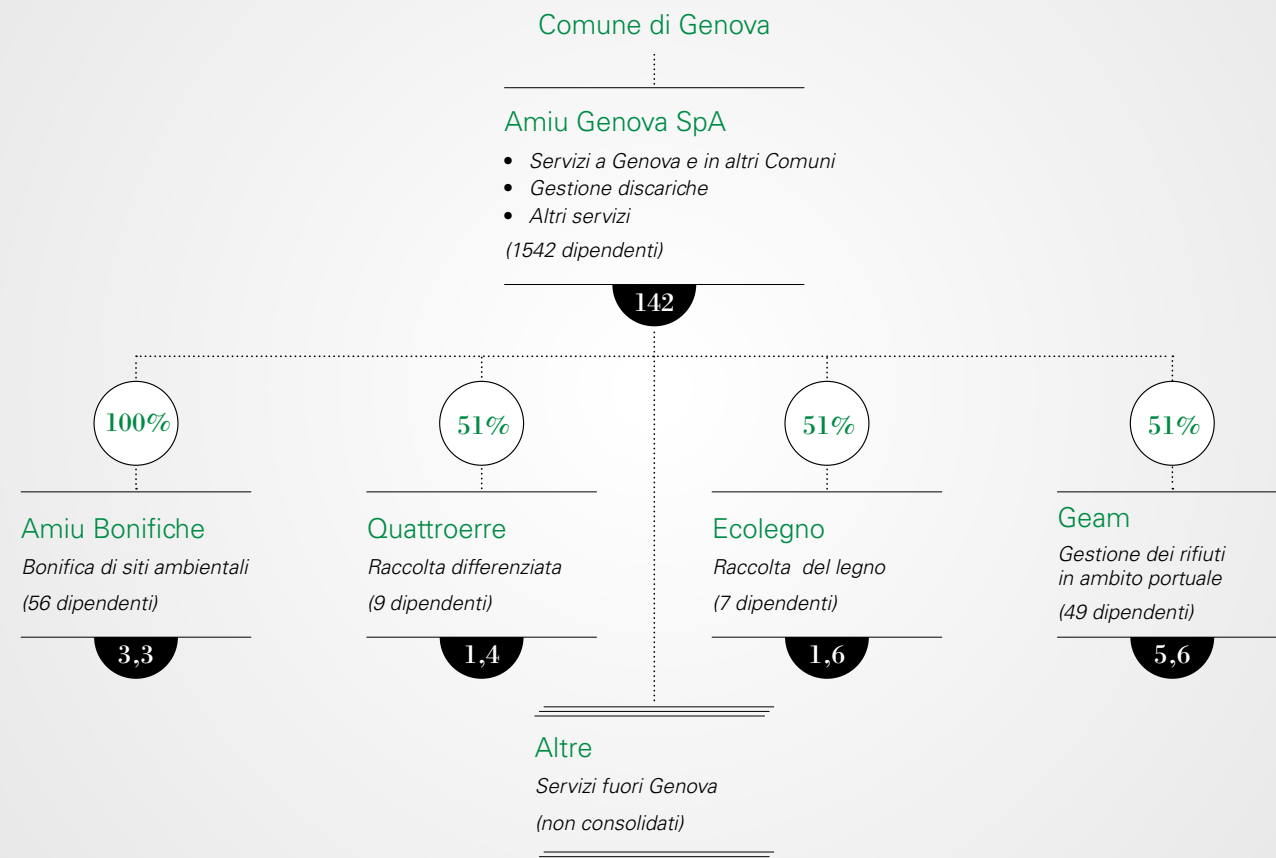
Comune di Genova

Amiu Genova SpA

- Servizi a Genova e in altri Comuni
- Gestione discariche
- Altri servizi

(1542 dipendenti)

142

100%

Amiu Bonifiche

Bonifica di siti ambientali

(56 dipendenti)

3,3

51%

Quattroerre

Raccolta differenziata

(9 dipendenti)

1,4

51%

Ecolegno

Raccolta del legno

(7 dipendenti)

1,6

51%

Geam

Gestione dei rifiuti in ambito portuale

(49 dipendenti)

5,6

Altre

Servizi fuori Genova

(non consolidati)